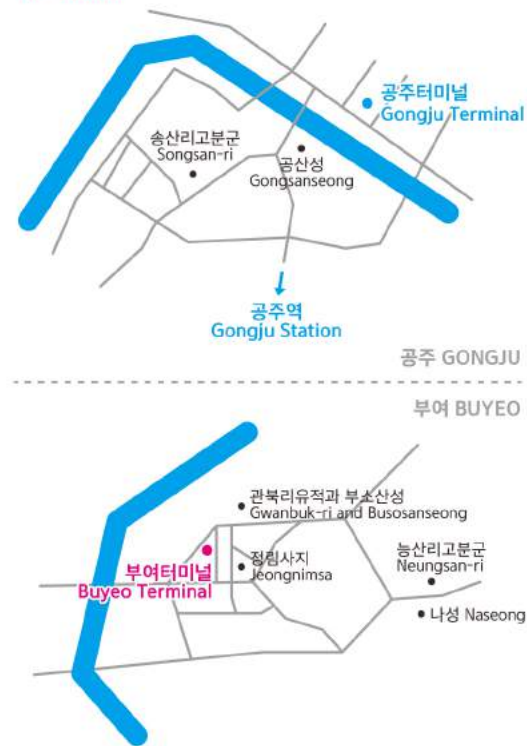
공주터미널
Gongju Terminal

송산리고분군
Songsan-ri

공산성
Gongsanseong

공주역
Gongju Station

공주 GONGJU

부여 BUYEO

관북리유적과 부소산성
Gwanbuk-ri and Busosanseong

부여터미널
Buyeo Terminal

정림사지
Jeongnimsa

능산리고분군
Neungsan-ri

나성 Naseong